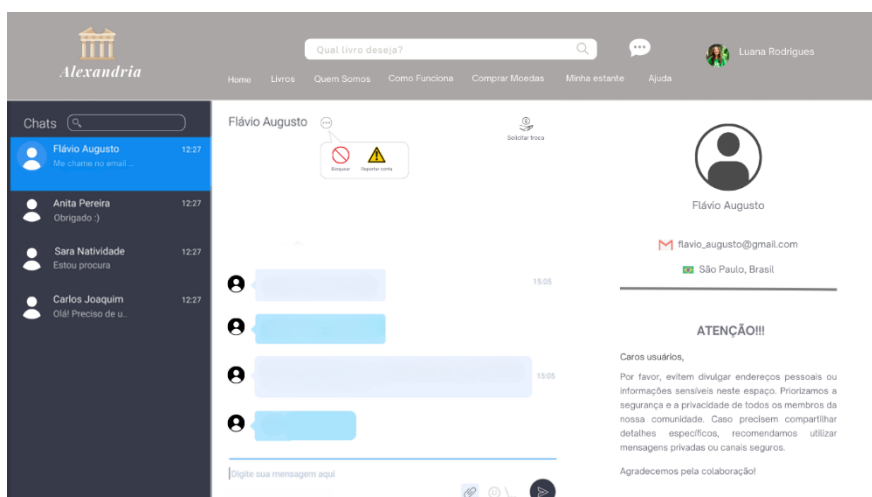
Alexandria

Qual livro deseja?

Luana Rodrigues

Home Livros Quem Somos Como Funciona Comprar Moedas Minha estante Ajuda

Chats

Flávio Augusto 12:27
Me chame no email ...

Anita Pereira 12:27
Obrigado :)

Sara Natividade 12:27
Estou procura

Carlos Joaquim 12:27
Olá! Preciso de u...

Flávio Augusto

Bloquear Reportar conta

Solicitar troca

15:05

13:05

Digite sua mensagem aqui

Flávio Augusto

flavio_augusto@gmail.com

São Paulo, Brasil

ATENÇÃO!!!

Caros usuários,

Por favor, evitem divulgar endereços pessoais ou informações sensíveis neste espaço. Priorizamos a segurança e a privacidade de todos os membros da nossa comunidade. Caso precisem compartilhar detalhes específicos, recomendamos utilizar mensagens privadas ou canais seguros.

Agradecemos pela colaboração!